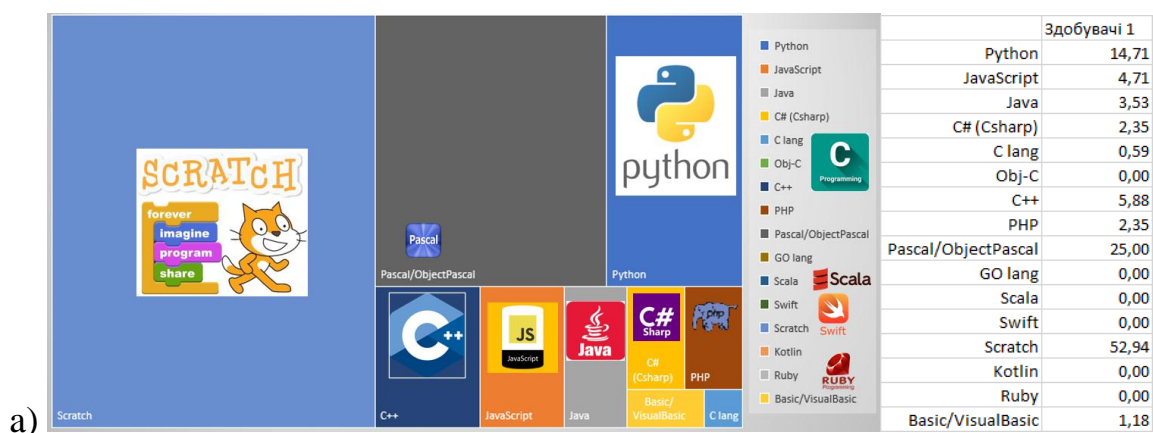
SCRATCH
forever
imagine
program
share
Scratch

Pascal
Pascal/ObjectPascal

python
Python

C++
JS
JavaScript
JavaScript
Java
Java
C#
Sharp
C# (Csharp)
PHP
PHP
Basic/VisualBasic
C lang

Python
JavaScript
Java
C# (Csharp)
C lang
Obj-C
C++
PHP
Pascal/ObjectPascal
GO lang
Scala
Swift
Scratch
Kotlin
Ruby
Basic/VisualBasic

C
Programming
Scala
Swift
RUBY
Programming

| | Здобувачі 1 |
|---|---|
| Python | 14,71 |
| JavaScript | 4,71 |
| Java | 3,53 |
| C# (Csharp) | 2,35 |
| C lang | 0,59 |
| Obj-C | 0,00 |
| C++ | 5,88 |
| PHP | 2,35 |
| Pascal/ObjectPascal | 25,00 |
| GO lang | 0,00 |
| Scala | 0,00 |
| Swift | 0,00 |
| Scratch | 52,94 |
| Kotlin | 0,00 |
| Ruby | 0,00 |
| Basic/VisualBasic | 1,18 |

a)